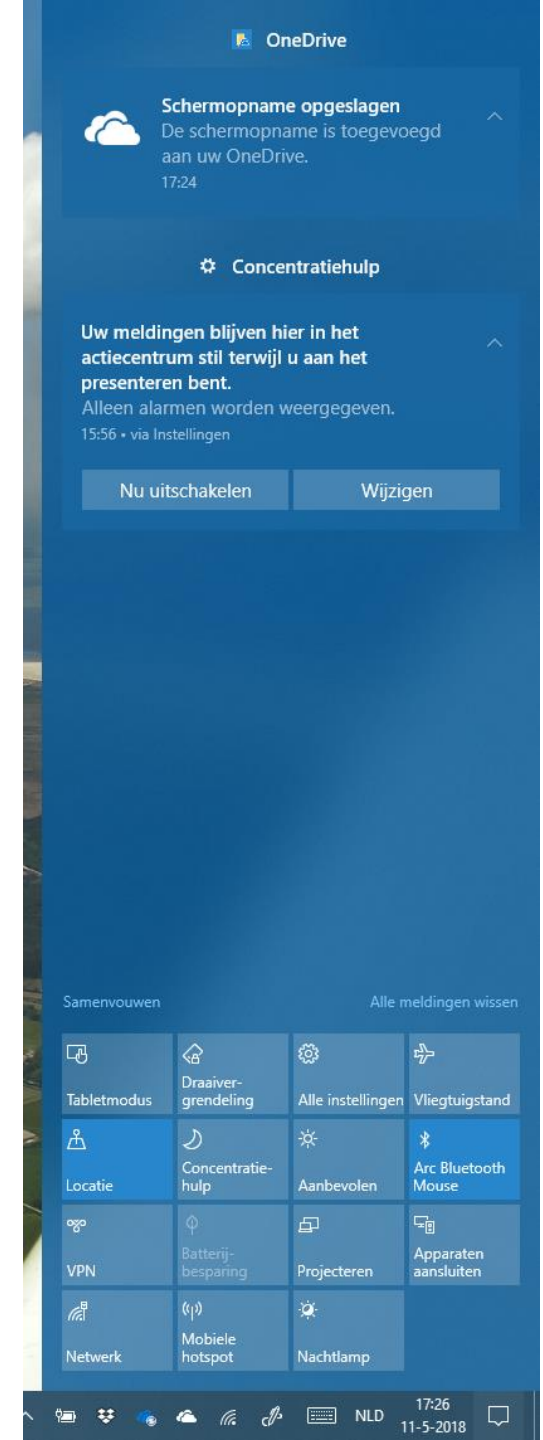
OneDrive

Schermopname opgeslagen
De schermopname is toegevoegd aan uw OneDrive.
17:24

Concentratiehulp

Uw meldingen blijven hier in het actiecentrum stil terwijl u aan het presenteren bent.
Alleen alarmen worden weergegeven.
15:56 • via Instellingen

Nu uitschakelen
Wijzigen

Samenvouwen
Alle meldingen wissen

| Tabletmodus | Draaivergrendeling | Alle instellingen | Vliegtuigstand |
|---|---|---|---|
| Locatie | Concentratiehulp | Aanbevolen | Arc Bluetooth Mouse |
| VPN | Batterijbesparing | Projecteren | Apparaten aansluiten |
| Netwerk | Mobiele hotspot | Nachtlamp | |

NLD
17:26
11-5-2018